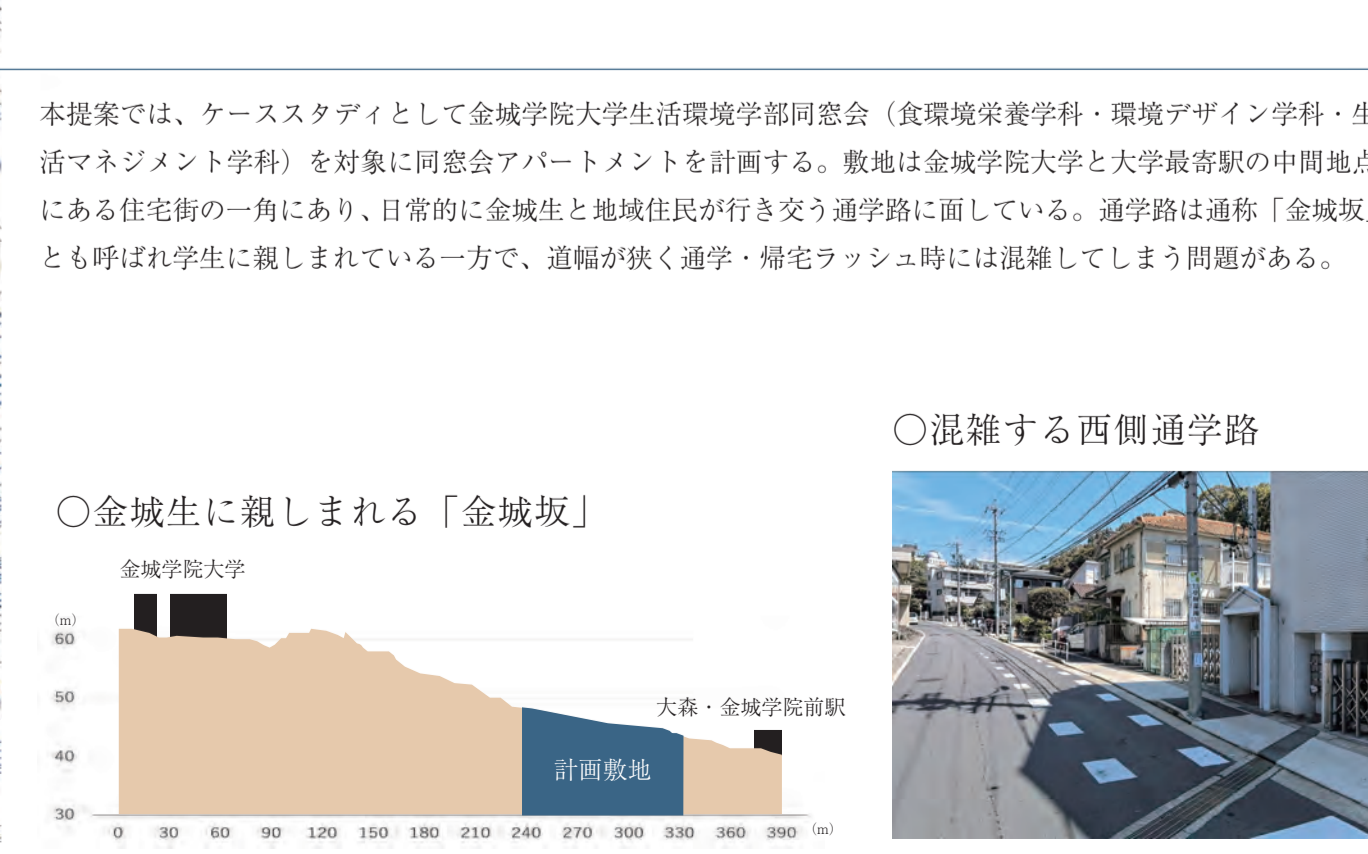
本提案では、ケーススタディとして金城学院大学生活環境学部同窓会（食環境栄養学科・環境デザイン学科・生活マネジメント学科）を対象に同窓会アパートメントを計画する。敷地は金城学院大学と大学最寄駅の中間地点にある住宅街の一角にあり、日常的に金城生と地域住民が行き交う通学路に面している。通学路は通称「金城坂」とも呼ばれ学生に親しまれている一方で、道幅が狭く通学・帰宅ラッシュ時には混雑してしまう問題がある。

○混雑する西側通学路

○金城生に親しまれる「金城坂」

金城学院大学

(m)
60
50
40
30

大森・金城学院前駅

計画敷地

0 30 60 90 120 150 180 210 240 270 300 330 360 390 (m)